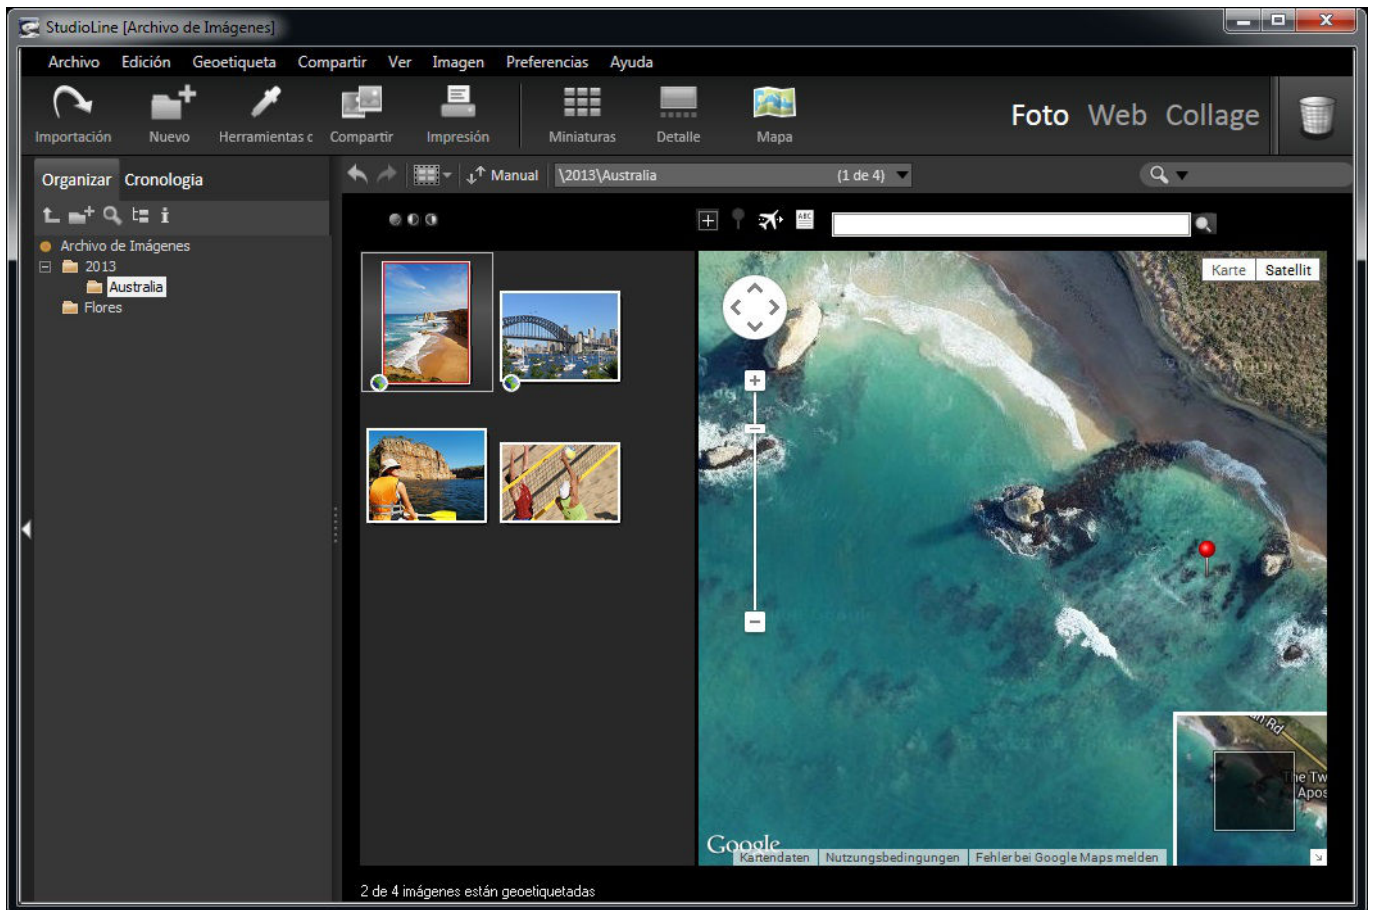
StudioLine [Archivo de Imágenes]

Archivo Edición Geoetiqueta Compartir Ver Imagen Preferencias Ayuda

Importación Nuevo Herramientas c Compartir Impresión Miniaturas Detalle Mapa

Foto Web Collage

Organizar Cronologia

Manual \2013\Australia (1 de 4)

Archivo de Imágenes
2013
Australia
Flores

Karte Satellit

Google Kartendaten Nutzungsbedingungen Fehler bei Google Maps melden

Rd
The Tw
Apos

2 de 4 imágenes están geoetiquetadas